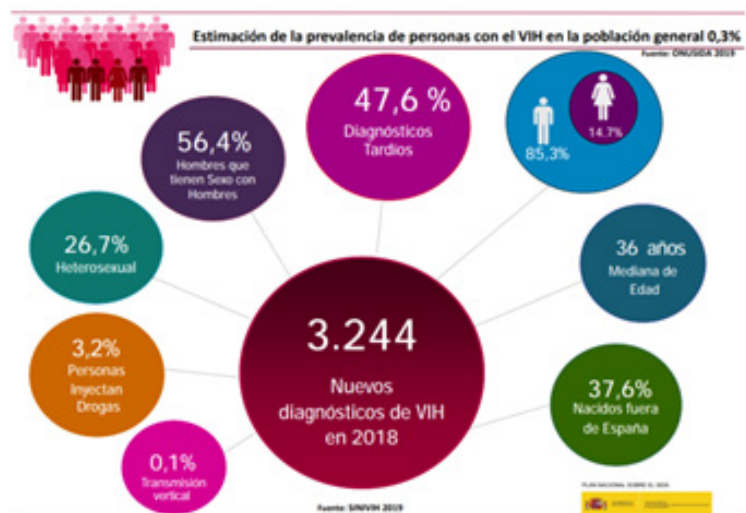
Estimación de la prevalencia de personas con el VIH en la población general 0,3%

Fuente: ONUSIDA 2019

47,6 %
Diagnósticos Tardíos

56,4%
Hombres que tienen Sexo con Hombres

85,3%

14,7%

26,7%
Heterosexual

36 años
Mediana de Edad

3.244
Nuevos diagnósticos de VIH en 2018

3,2%
Personas Inyectan Drogas

37,6%
Nacidos fuera de España

0,1%
Transmisión vertical

Fuente: SINIVIH 2019

PLAN NACIONAL SOBRE EL SIDA